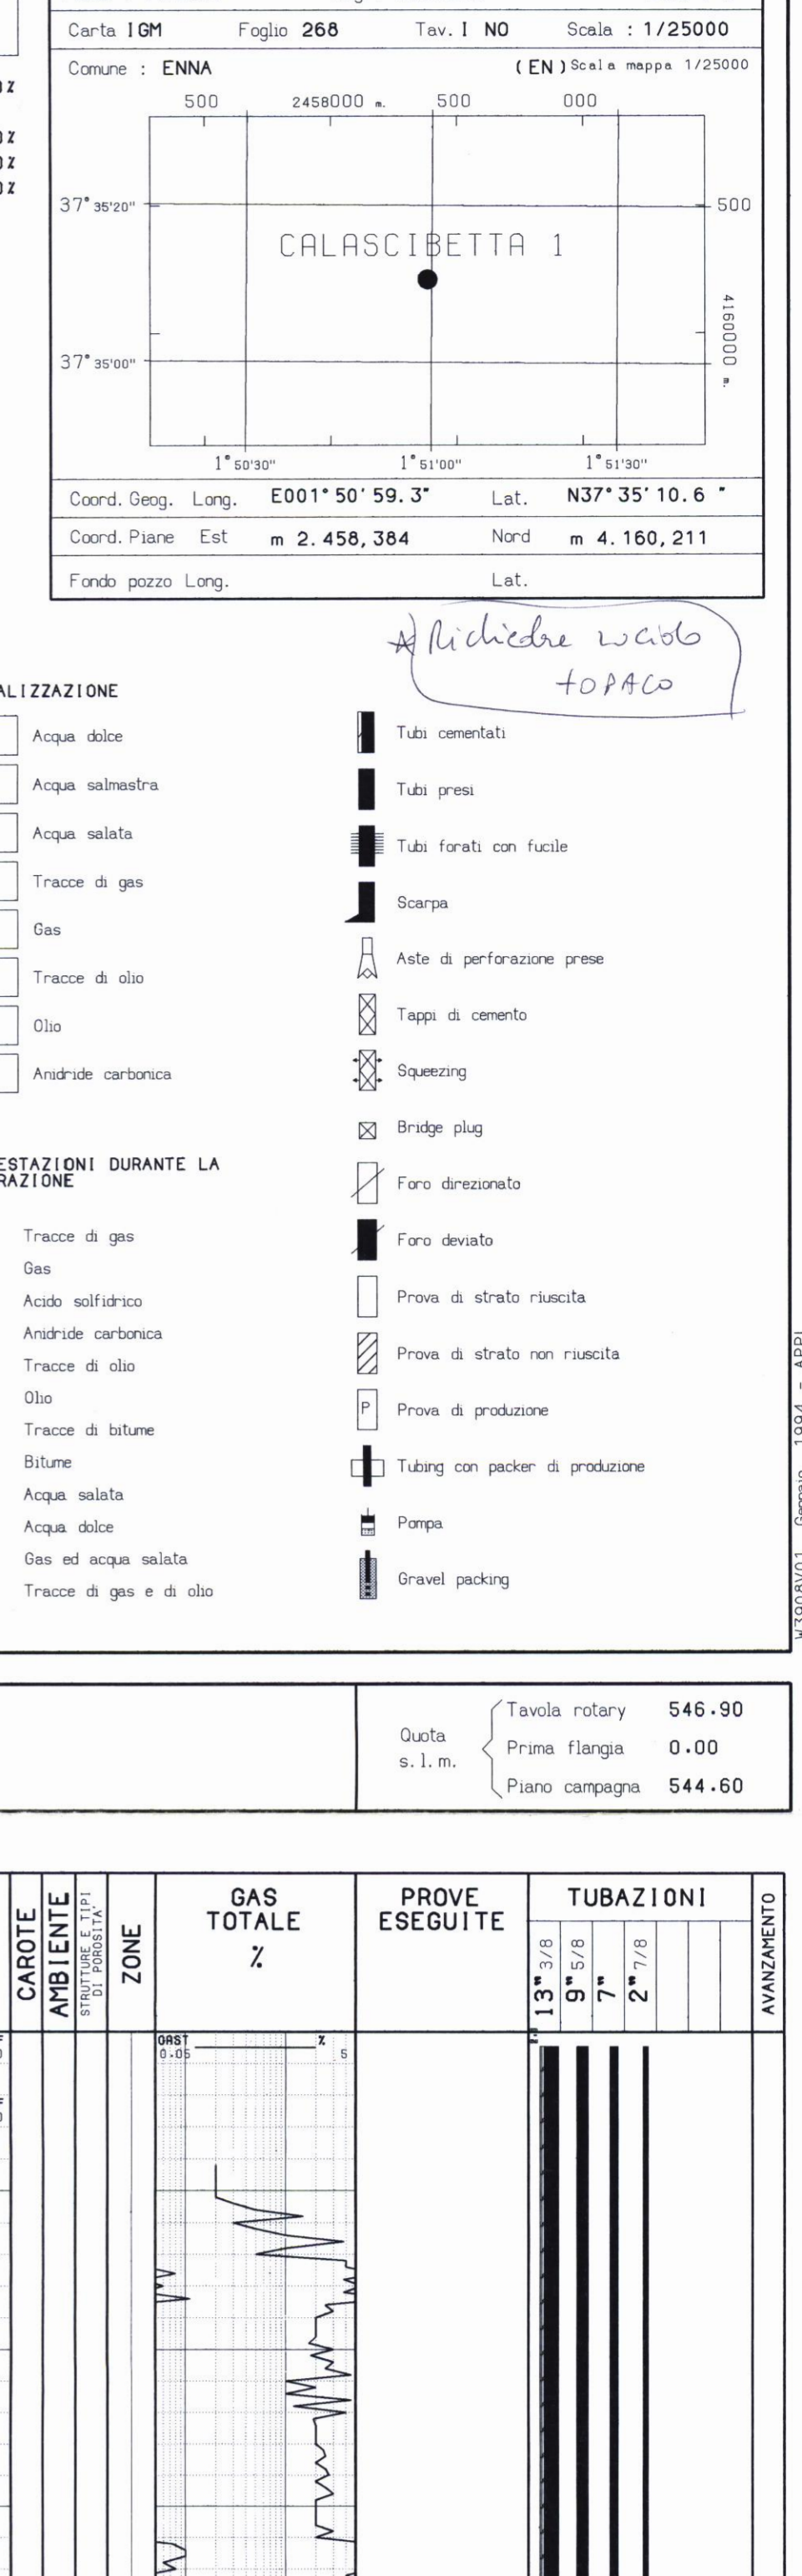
Carta IGM Foglio 268 Tav. I NO Scala : 1/25000

Comune : ENNA (EN) Scala mappa 1/25000

500 2458000 m. 500 000

37° 35'20" 500

CALASCIBETTA 1

4160000 m.

37° 35'00"

1° 50'30" 1° 51'00" 1° 51'30"

Coord. Geog. Long. E001° 50' 59. 3" Lat. N37° 35' 10. 6 "

Coord. Piane Est m 2. 458, 384 Nord m 4. 160, 211

Fondo pozzo Long. Lat.

A Richiedre locale TOPACO

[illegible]ALIZZAZIONE

Acqua dolce

Acqua salmastra

Acqua salata

Tracce di gas

Gas

Tracce di olio

Olio

Anidride carbonica

Tubi cementati

Tubi presi

Tubi forati con fucile

Scarpa

Aste di perforazione prese

Tappi di cemento

Squeezing

Bridge plug

Foro direzionato

Foro deviato

Prova di strato riuscita

Prova di strato non riuscita

Prova di produzione

Tubing con packer di produzione

Pompa

Gravel packing

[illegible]ESTAZIONI DURANTE LA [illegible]RAZIONE

Tracce di gas

Gas

Acido solfidrico

Anidride carbonica

Tracce di olio

Olio

Tracce di bitume

Bitume

Acqua salata

Acqua dolce

Gas ed acqua salata

Tracce di gas e di olio

W3908V01 Gennaio 1994 - APPL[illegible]

Quota s. l. m.

Tavola rotary 546.90

Prima flangia 0.00

Piano campagna 544.60

CAROTE

AMBIENTE

STRUTTURE E TIPI DI POROSITA'

ZONE

GAS TOTALE %

PROVE ESEGUITE

TUBAZIONI

$13" 3/8$ $9" 5/8$ $7"$ $2" 7/8$

AVANZAMENTO

GAST 0.05 % 5